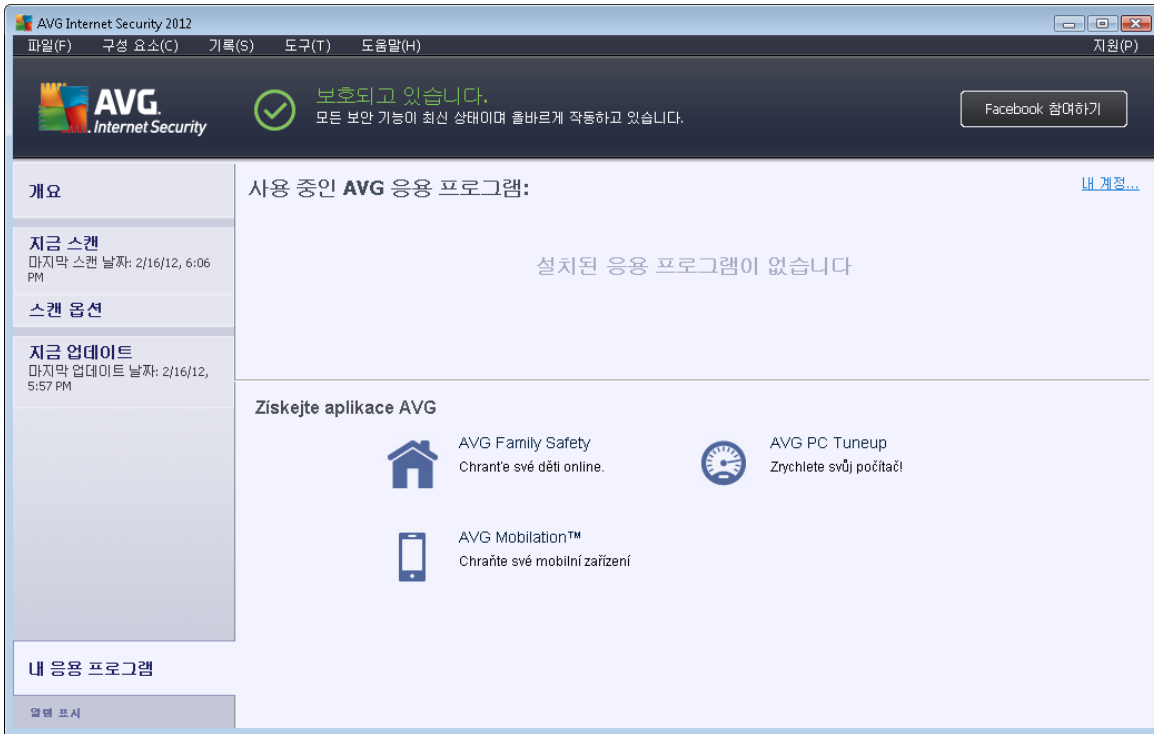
AVG Internet Security 2012

파일(F) 구성 요소(C) 기록(S) 도구(T) 도움말(H) 지원(P)

AVG. Internet Security

보호되고 있습니다.
모든 보안 기능이 최신 상태이며 올바르게 작동하고 있습니다.

Facebook 참여하기

개요

지금 스캔
마지막 스캔 날짜: 2/16/12, 6:06 PM

스캔 옵션

지금 업데이트
마지막 업데이트 날짜: 2/16/12, 5:57 PM

사용 중인 AVG 응용 프로그램:

내 계정...

설치된 응용 프로그램이 없습니다

Získejte aplikace AVG

AVG Family Safety
Chraňte své děti online.

AVG PC Tuneup
Zrychlete svůj počítač!

AVG Mobilation™
Chraňte své mobilní zařízení

내 응용 프로그램

알림 표시